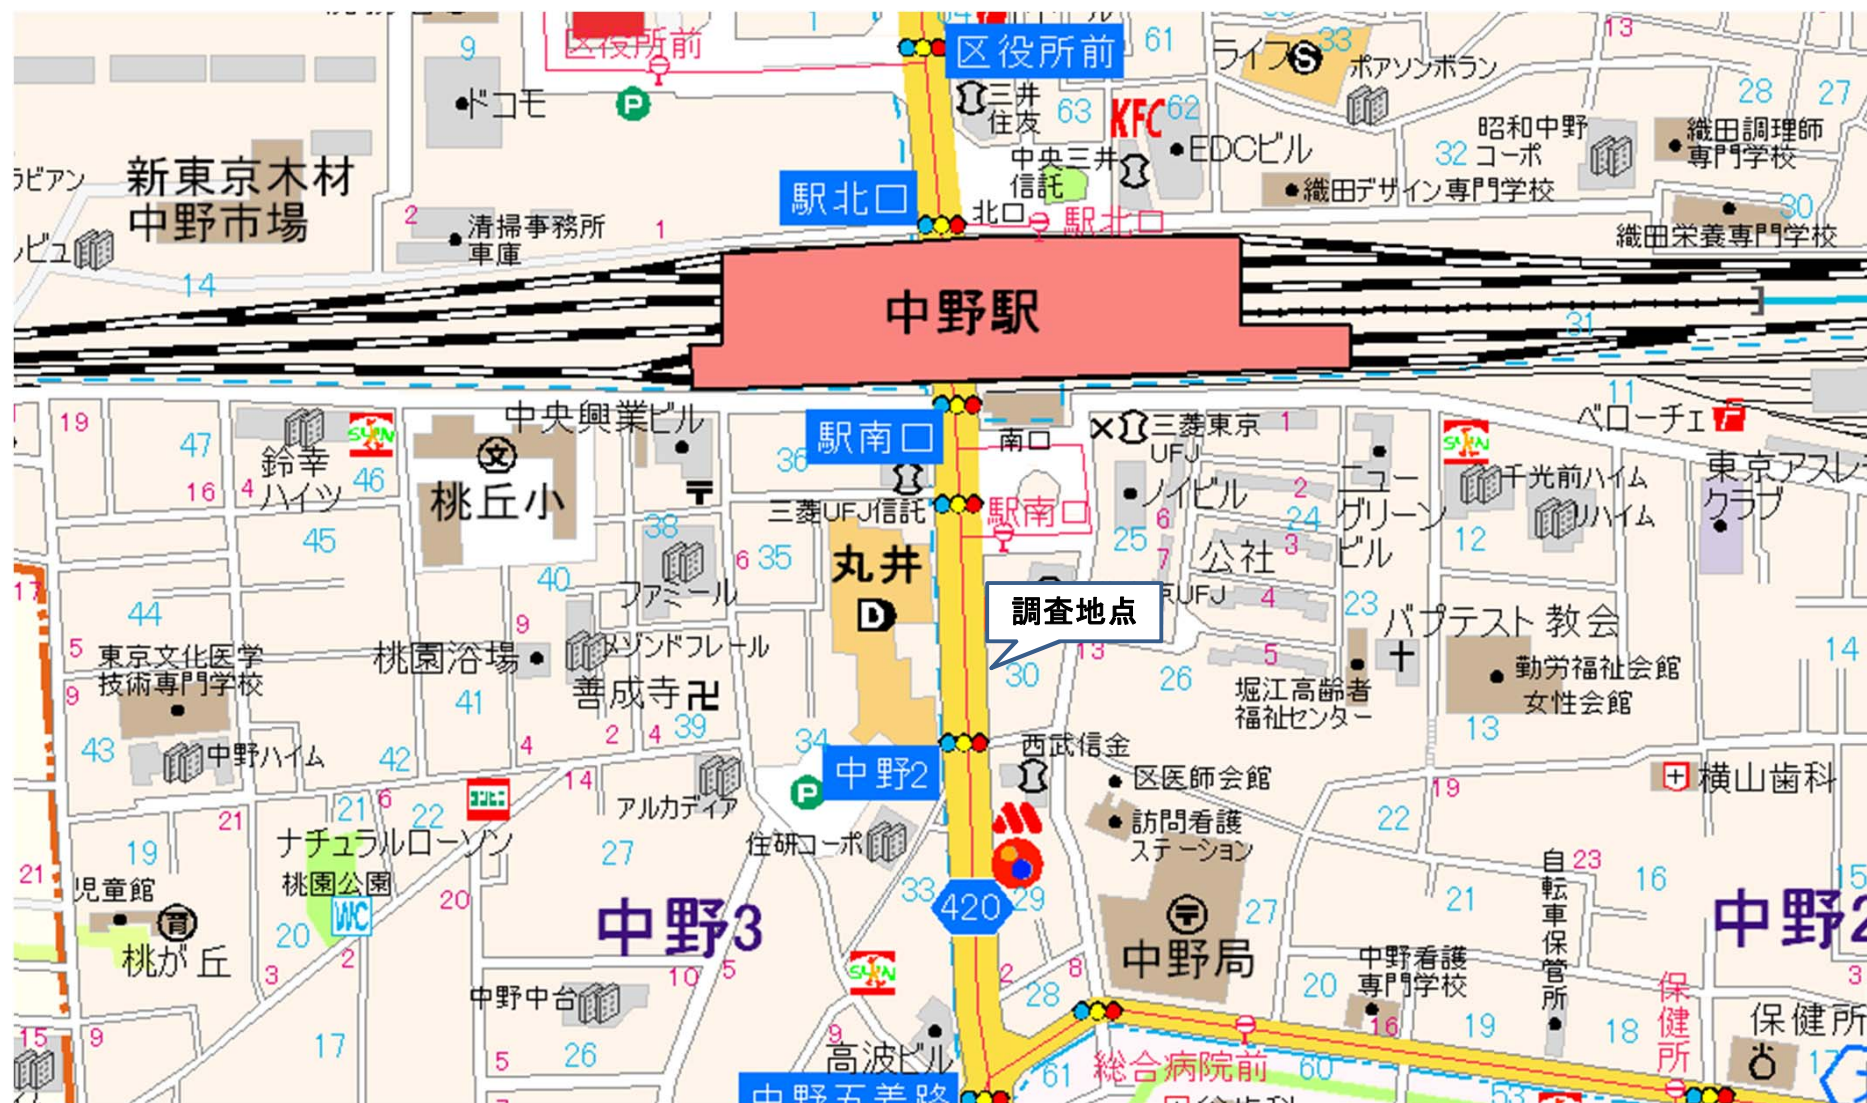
区役所前
9
区役所前
61
ライフ
33
ポアソンボラン
13
ドコモ
三井住友
63
KFC
62
28
27
EDCビル
昭和中野
織田調理師専門学校
32 コーポ
新東京木材中野市場
中央三井信託
駅北口
織田デザイン専門学校
ラビアン
北口
駅北口
30
織田栄養専門学校
2
清掃事務所車庫
1
ビュ
14
中野駅
31
19
中央興業ビル
駅南口
三菱東京UFJ
1
ベローチェ
11
47
鈴幸ハイツ
46
南口
東京アスレチッククラブ
16
4
桃丘小
36
ノイビル
2
千光前ハイム
三菱UFJ信託
駅南口
6
24
ニューグリーンビル
リハイム
38
25
7
公社
3
12
45
丸井
35
6
17
40
ファミール
調査地点
UFJ
4
23
44
9
バプテスト 教会
14
5
東京文化医学技術専門学校
桃園浴場
メゾンドフレール
13
5
勤労福祉会館女性会館
9
善成寺
30
26
堀江高齢者福祉センター
41
2
4
39
13
43
中野ハイム
42
4
34
西武信金
中野2
区医師会館
横山歯科
14
21
6
22
アルカディア
19
21
訪問看護ステーション
22
ナチュラルローソン
27
住研コーポ
19
自転車保管所
23
16
21
児童館
桃園公園
33
420
29
27
21
中野2
桃が丘
20
WC
20
中野3
中野局
15
3
2
10
5
8
中野看護専門学校
20
中野中台
28
保健所
3
15
9
17
9
26
16
19
18
保健所
5
高波ビル
61
総合病院前
60
中野五差路
53